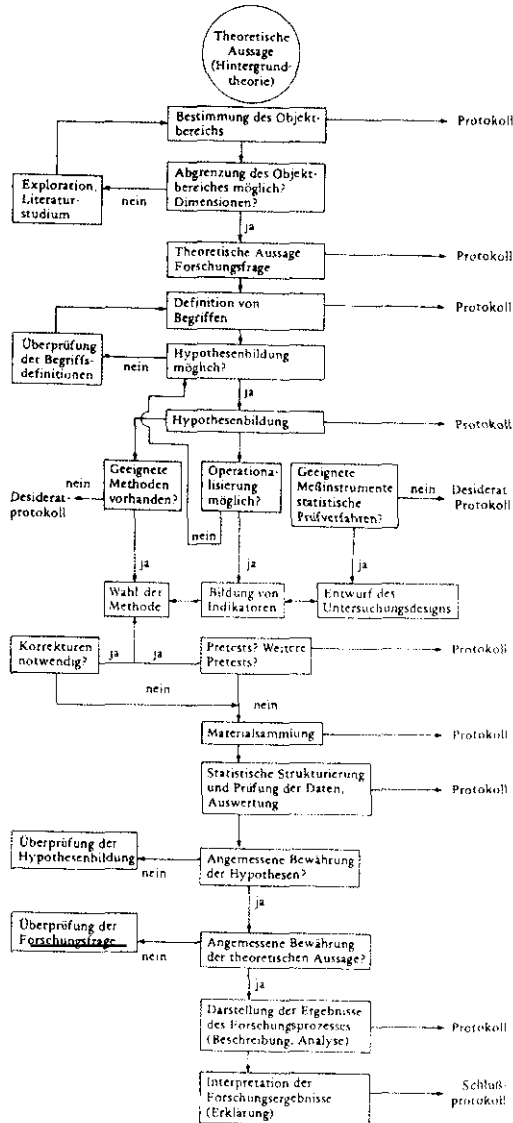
Theoretische Aussage (Hintergrundtheorie)

Bestimmung des Objektbereichs

Protokoll

Exploration, Literaturstudium

nein

Abgrenzung des Objektbereiches möglich? Dimensionen?

ja

Theoretische Aussage Forschungsfrage

Protokoll

Definition von Begriffen

Protokoll

Überprüfung der Begriffsdefinitionen

nein

Hypothesenbildung möglich?

ja

Hypothesenbildung

Protokoll

nein

Desideratprotokoll

Geeignete Methoden vorhanden?

Operationalisierung möglich?

nein

Geeignete Meßinstrumente statistische Prüfverfahren?

nein

Desiderat Protokoll

ja

ja

ja

Wahl der Methode

Bildung von Indikatoren

Entwurf des Untersuchungsdesigns

Korrekturen notwendig?

ja

ja

Pretests? Weitere Pretests?

Protokoll

nein

nein

Materialsammlung

Protokoll

Statistische Strukturierung und Prüfung der Daten, Auswertung

Protokoll

Überprüfung der Hypothesenbildung

nein

Angemessene Bewährung der Hypothesen?

ja

Überprüfung der Forschungsfrage

nein

Angemessene Bewährung der theoretischen Aussage?

ja

Darstellung der Ergebnisse des Forschungsprozesses (Beschreibung, Analyse)

Protokoll

Interpretation der Forschungsergebnisse (Erklärung)

Schlußprotokoll